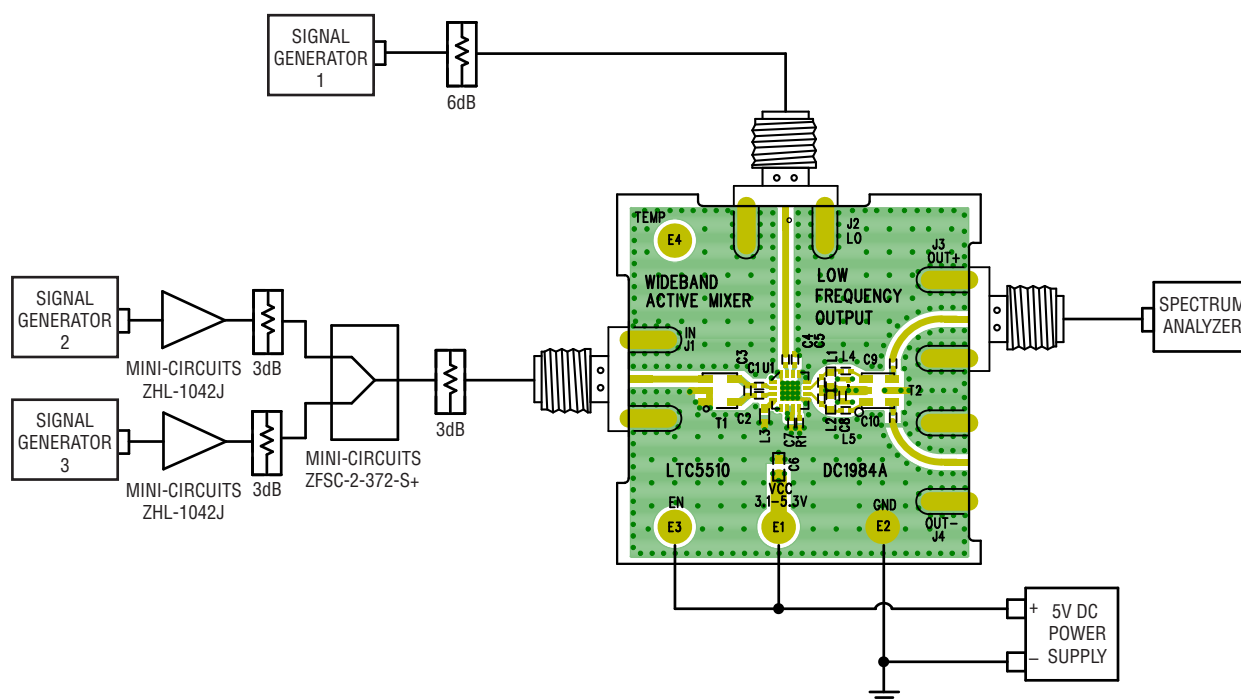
SIGNAL GENERATOR 1

6dB

SIGNAL GENERATOR 2

MINI-CIRCUITS ZHL-1042J

3dB

SIGNAL GENERATOR 3

MINI-CIRCUITS ZHL-1042J

3dB

MINI-CIRCUITS ZFSC-2-372-S+

3dB

TEMP

E4

J2 LO

J3 OUT+

WIDEBAND ACTIVE MIXER

LOW FREQUENCY OUTPUT

IN J1

C3 C1 U1 C4 C5 L4 L1 C9

T1 C2 L3 C7 R1 L2 C8 C10 L5

T2

LTC5510

C6

DC1984A

VCC 3.1–5.3V

EN

GND

OUT– J4

E3

E1

E2

SPECTRUM ANALYZER

+ 5V DC POWER – SUPPLY